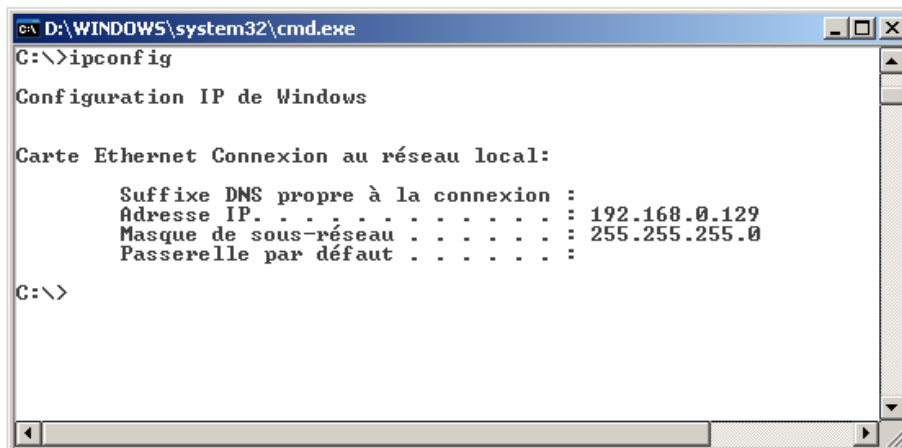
D:\WINDOWS\system32\cmd.exe

C:\>ipconfig

Configuration IP de Windows

Carte Ethernet Connexion au réseau local:

Suffixe DNS propre à la connexion :
Adresse IP. . . . . . . . . . . . : 192.168.0.129
Masque de sous-réseau . . . . . . : 255.255.255.0
Passerelle par défaut . . . . . . :

C:\>